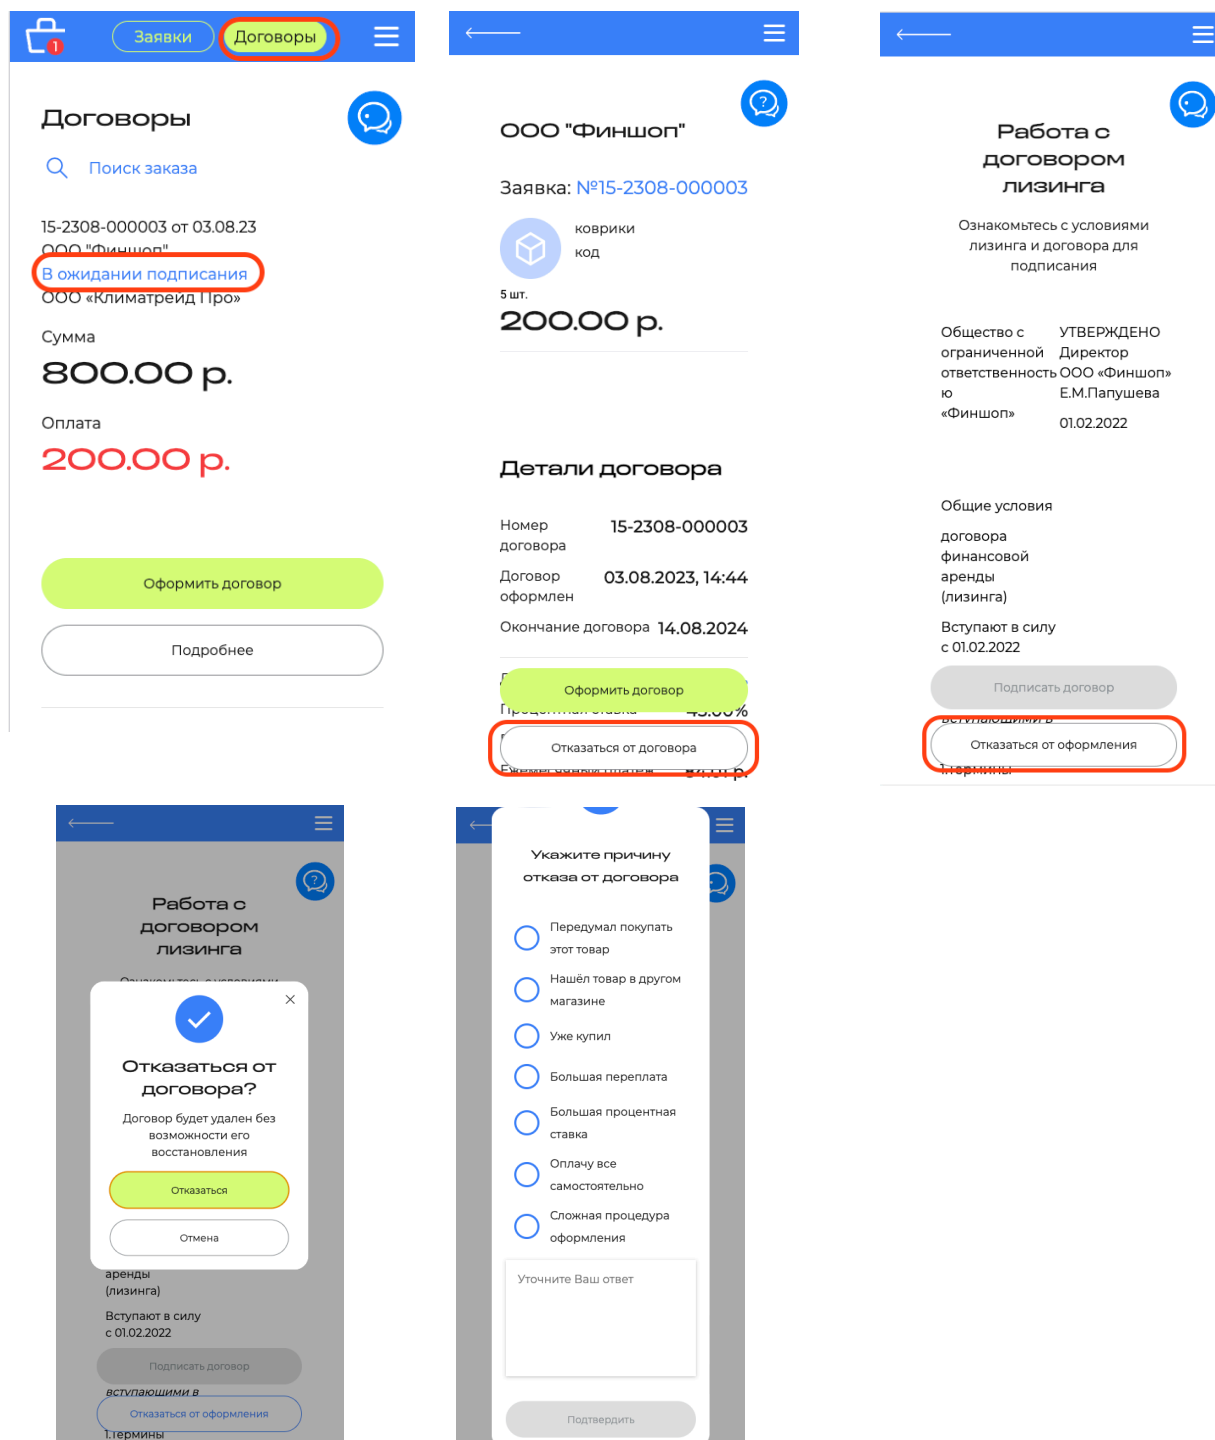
1 Заявки Договоры

Договоры

Поиск заказа

15-2308-000003 от 03.08.23
ООО "Финшоп"
В ожидании подписания
ООО «Климатрейд Про»

Сумма
800.00 р.

Оплата
200.00 р.

Оформить договор

Подробнее

ООО "Финшоп"

Заявка: №15-2308-000003

коврики
код

5 шт.
200.00 р.

Детали договора

| Номер договора | 15-2308-000003 |
|---|---|
| Договор оформлен | 03.08.2023, 14:44 |
| Окончание договора | 14.08.2024 |

Оформить договор
Процентная ставка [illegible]
Отказаться от договора
Ежемесячный платеж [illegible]

Работа с договором лизинга

Ознакомьтесь с условиями лизинга и договора для подписания

Общество с ограниченной ответственностью «Финшоп»

УТВЕРЖДЕНО Директор ООО «Финшоп» Е.М.Папушева
01.02.2022

Общие условия
договора финансовой аренды (лизинга)
Вступают в силу с 01.02.2022

Подписать договор
вступающими в
Отказаться от оформления
1.Термины

Работа с договором лизинга

Ознакомьтесь с условиями

Отказаться от договора?

Договор будет удален без возможности его восстановления

Отказаться

Отмена

аренды (лизинга)
Вступают в силу с 01.02.2022

Подписать договор
вступающими в
Отказаться от оформления
1.Термины

Укажите причину отказа от договора

Передумал покупать этот товар
Нашёл товар в другом магазине
Уже купил
Большая переплата
Большая процентная ставка
Оплачу все самостоятельно
Сложная процедура оформления

Уточните Ваш ответ

Подтвердить